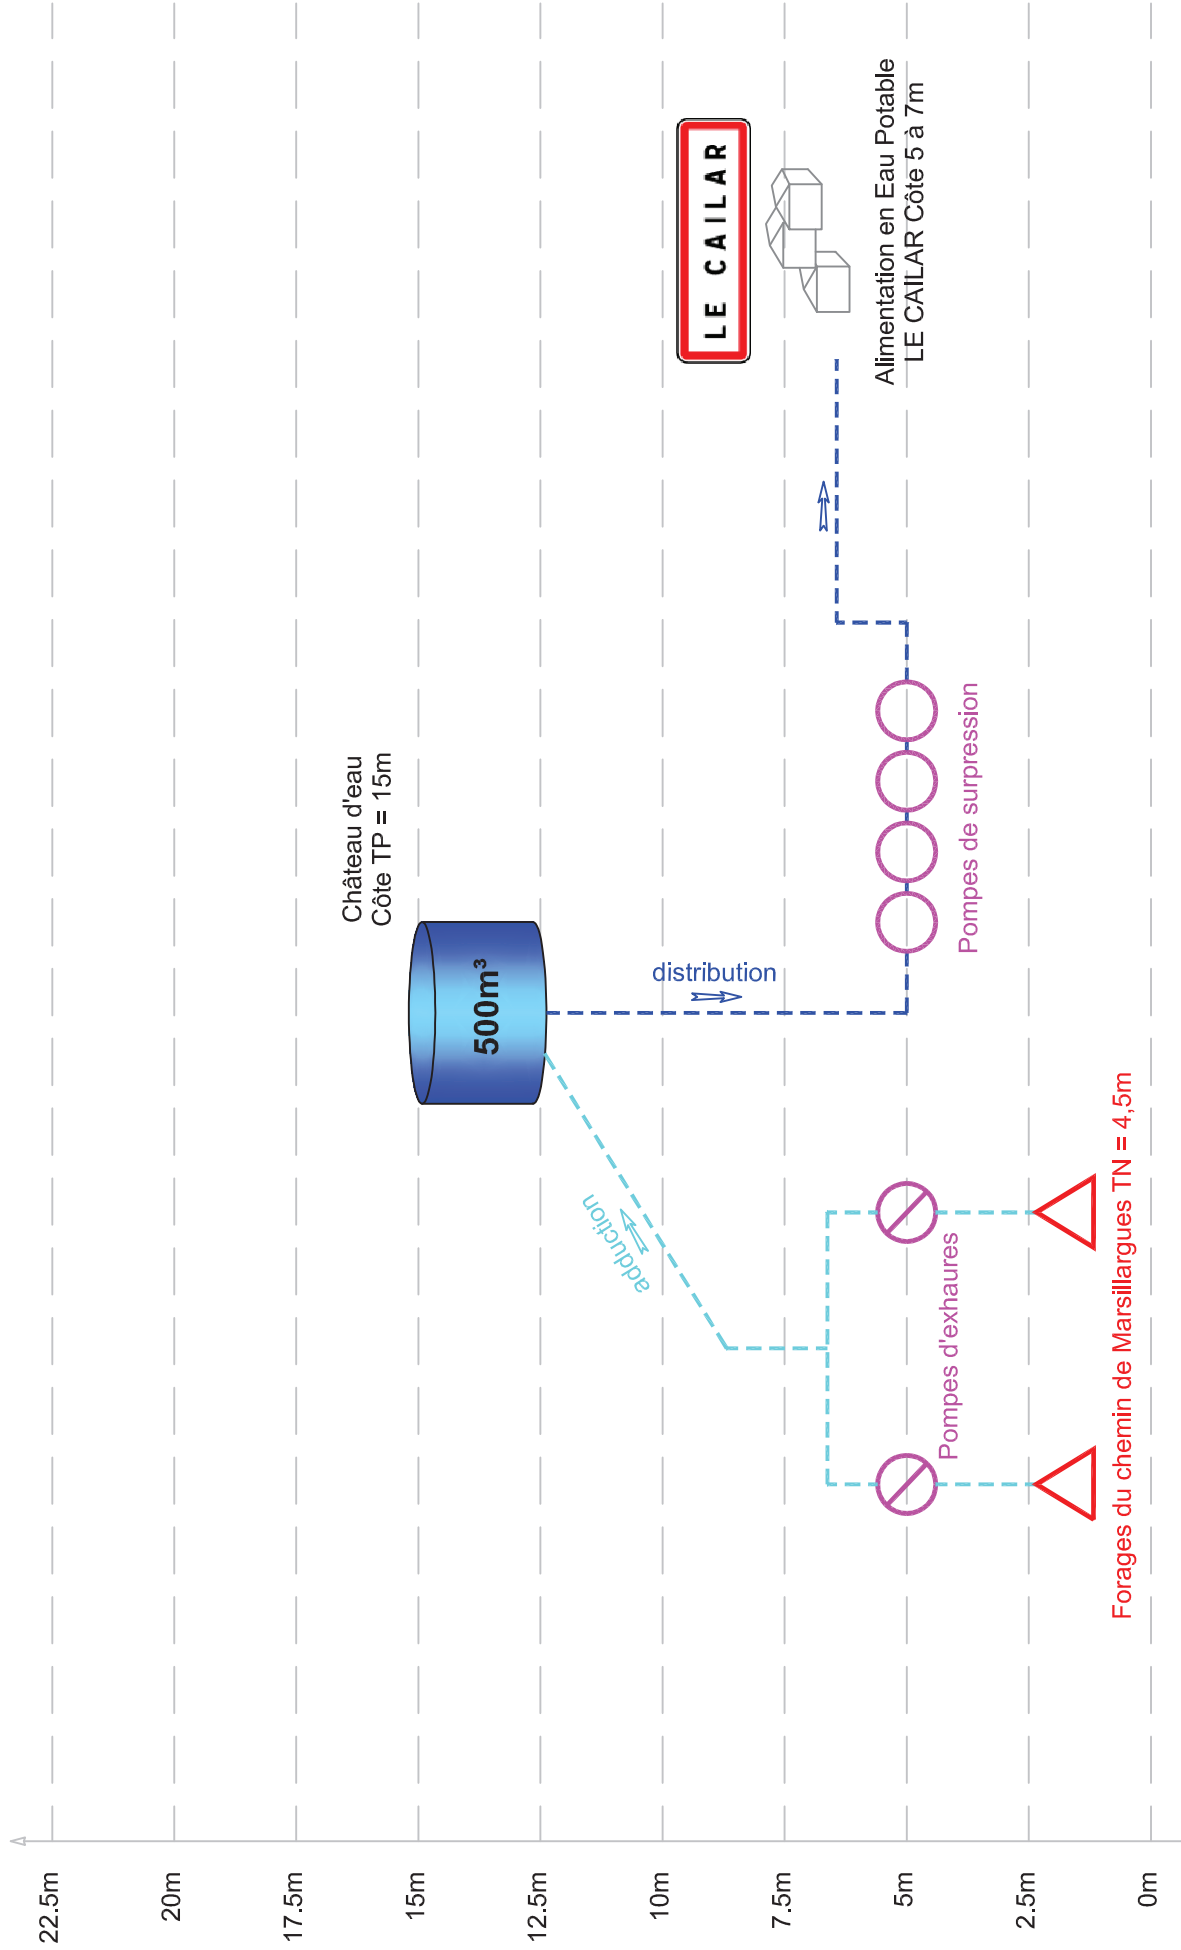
22.5m
20m
17.5m
15m
12.5m
10m
7.5m
5m
2.5m
0m

Château d'eau
Côte TP = 15m

$500m^3$

distribution

adduction

Pompes de surpression

Pompes d'exhaures

Forages du chemin de Marsillargues TN = 4,5m

LE CAILAR

Alimentation en Eau Potable
LE CAILAR Côte 5 à 7m